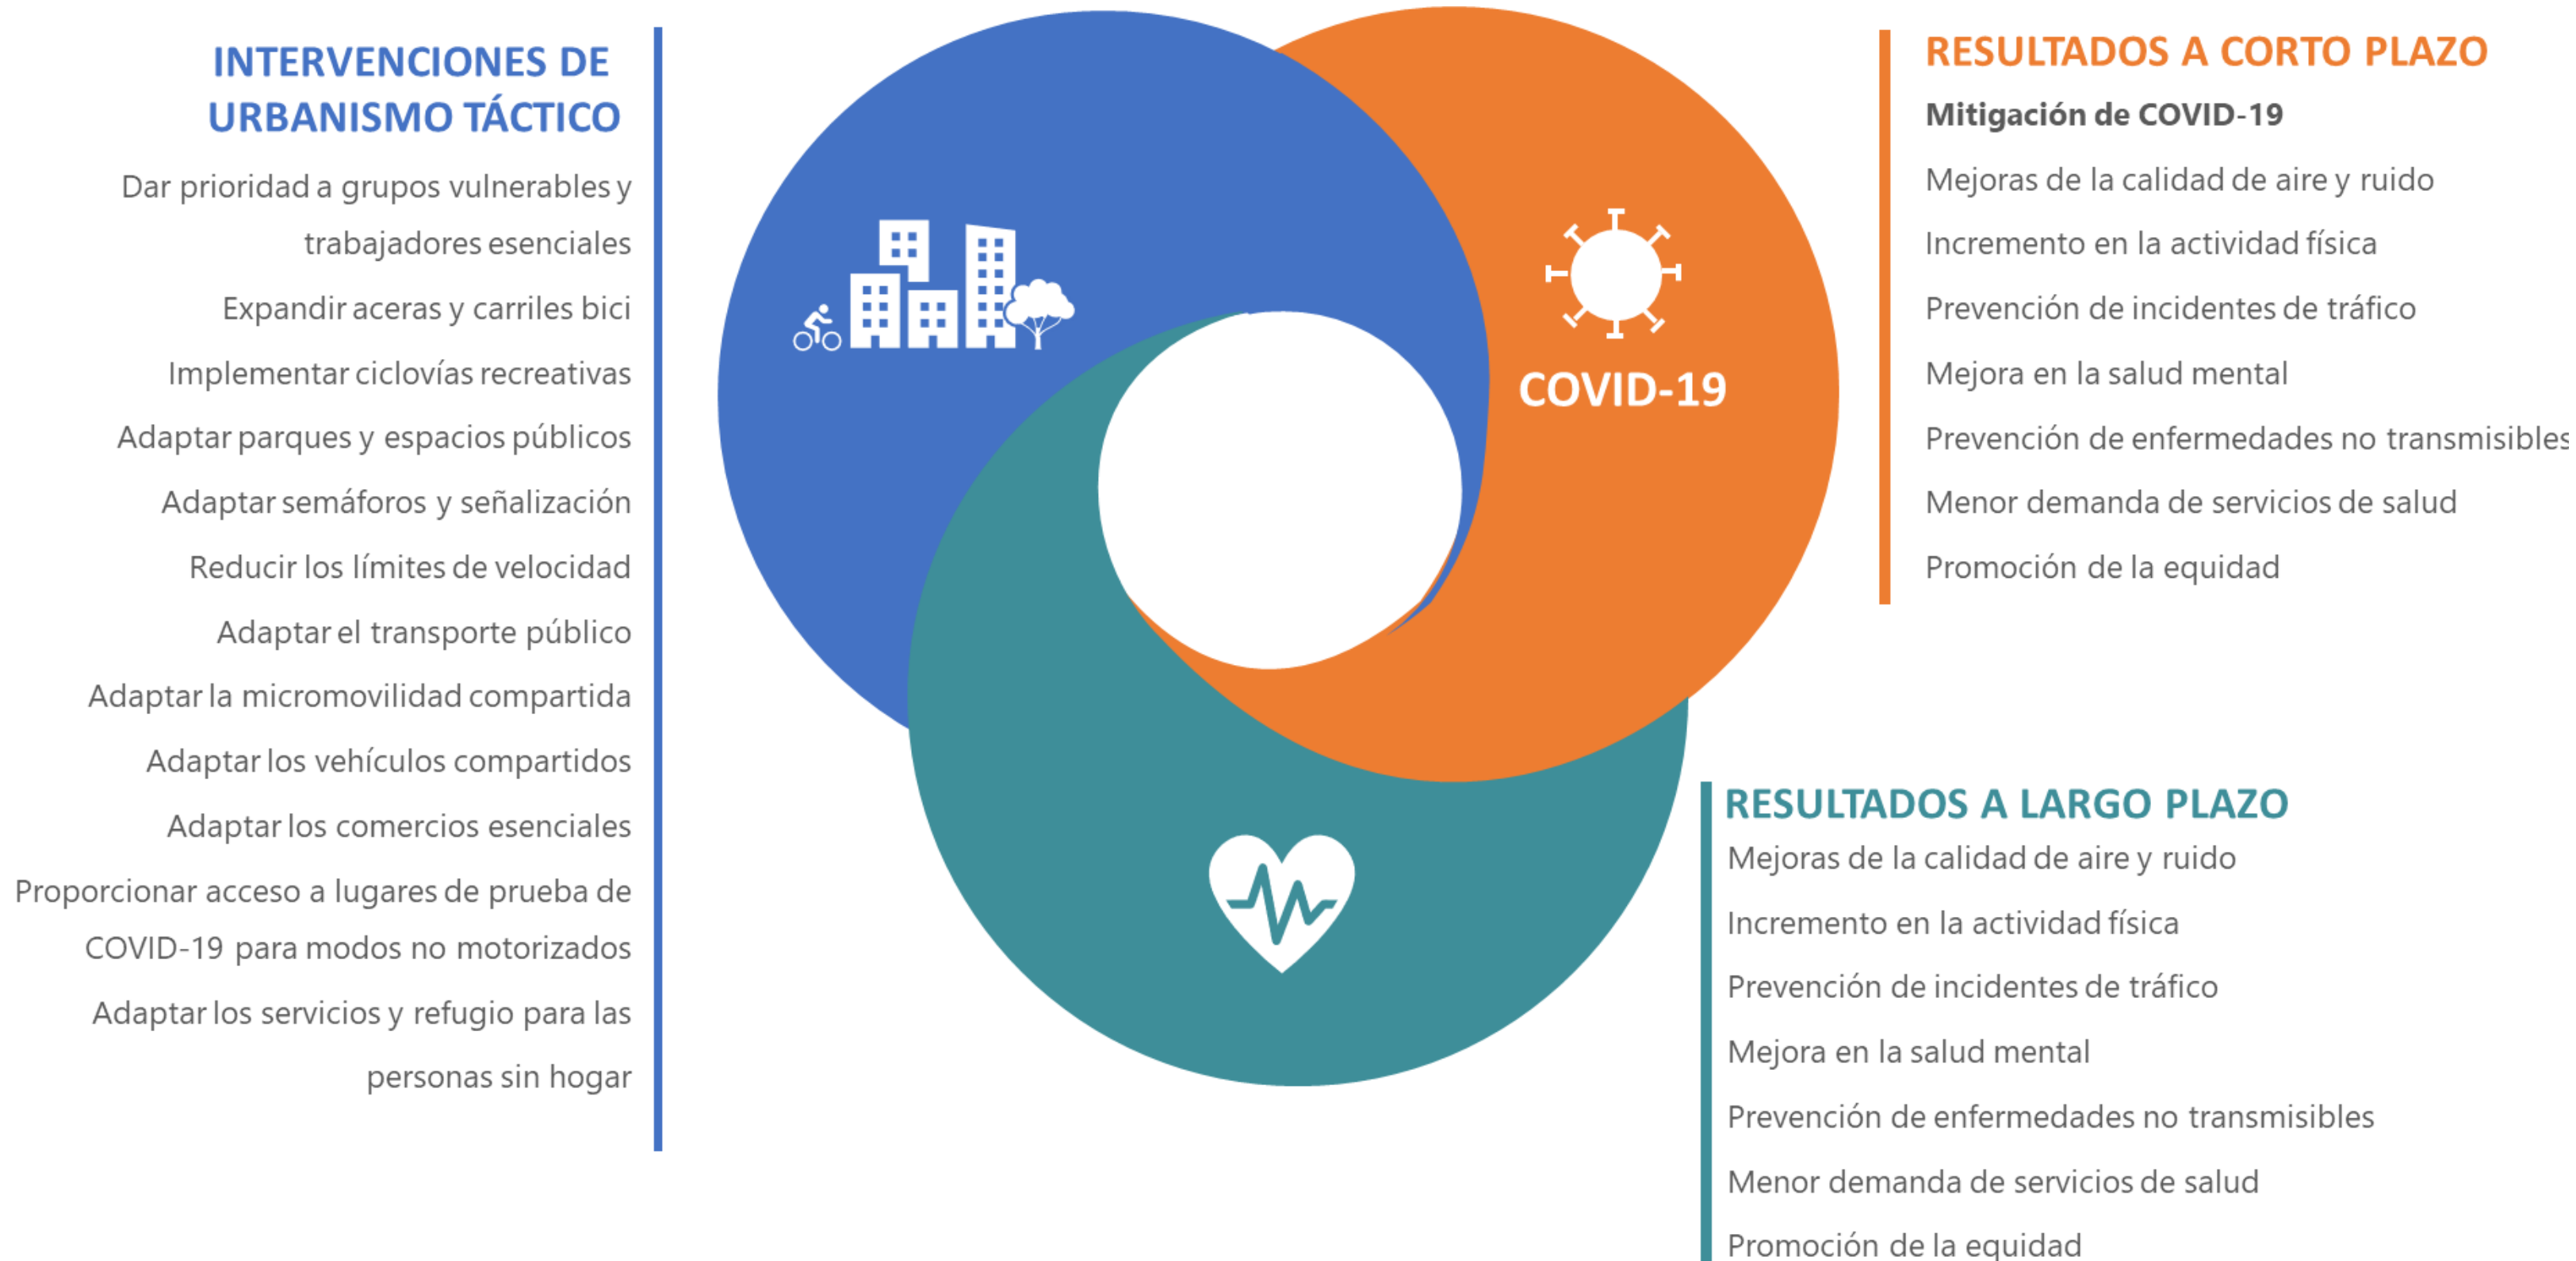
INTERVENCIONES DE URBANISMO TÁCTICO

Dar prioridad a grupos vulnerables y trabajadores esenciales

Expandir aceras y carriles bici

Implementar ciclovías recreativas

Adaptar parques y espacios públicos

Adaptar semáforos y señalización

Reducir los límites de velocidad

Adaptar el transporte público

Adaptar la micromovilidad compartida

Adaptar los vehículos compartidos

Adaptar los comercios esenciales

Proporcionar acceso a lugares de prueba de COVID-19 para modos no motorizados

Adaptar los servicios y refugio para las personas sin hogar

COVID-19

RESULTADOS A CORTO PLAZO

Mitigación de COVID-19

Mejoras de la calidad de aire y ruido

Incremento en la actividad física

Prevención de incidentes de tráfico

Mejora en la salud mental

Prevención de enfermedades no transmisibles

Menor demanda de servicios de salud

Promoción de la equidad

RESULTADOS A LARGO PLAZO

Mejoras de la calidad de aire y ruido

Incremento en la actividad física

Prevención de incidentes de tráfico

Mejora en la salud mental

Prevención de enfermedades no transmisibles

Menor demanda de servicios de salud

Promoción de la equidad